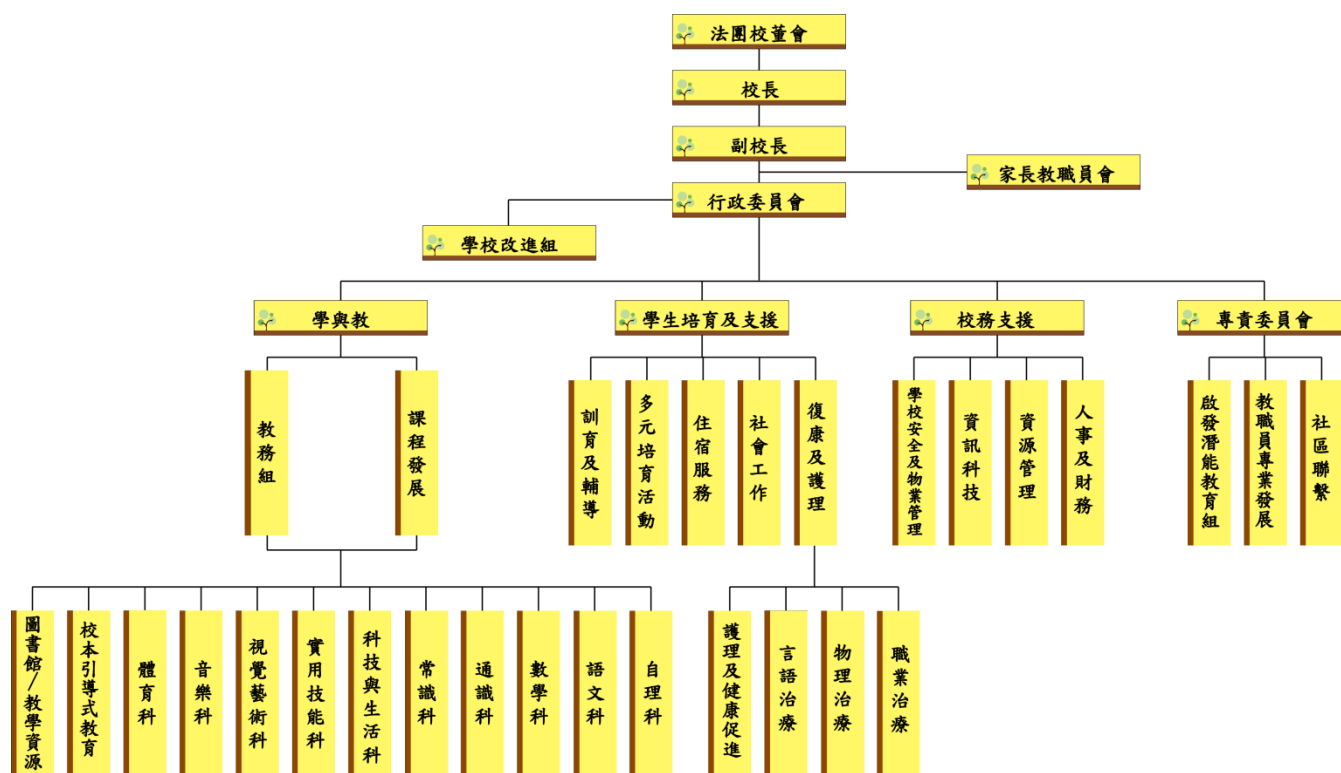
法團校董會

校長

副校長

家長教職員會

行政委員會

學校改進組

學與教

學生培育及支援

校務支援

專責委員會

教務組

課程發展

訓育及輔導

多元培育活動

住宿服務

社會工作

復康及護理

學校安全及物業管理

資訊科技

資源管理

人事及財務

啟發潛能教育組

教職員專業發展

社區聯繫

圖書館/教學資源

校本引導式教育

體育科

音樂科

視覺藝術科

實用技能科

科技與生活科

常識科

通識科

數學科

語文科

自理科

護理及健康促進

言語治療

物理治療

職業治療